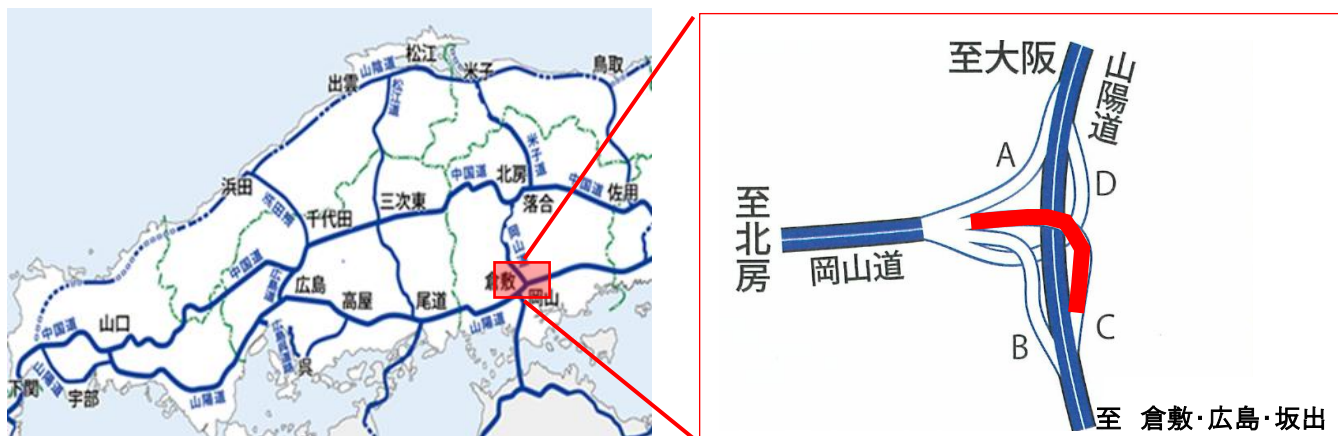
松江
米子
鳥取
出雲
山陰道
松江道
米子道
中国道
浜田
浜田道
北房
佐用
中国道
三次東
落合
千代田
岡山道
中国道
広島
高屋
尾道
倉敷
岡山
山口
中国道
広島呉道路
山陽道
呉
下関
山陽道
宇部
山陽道

至大阪
山陽道
A
D
至北房
岡山道
B
C
至 倉敷·広島·坂出